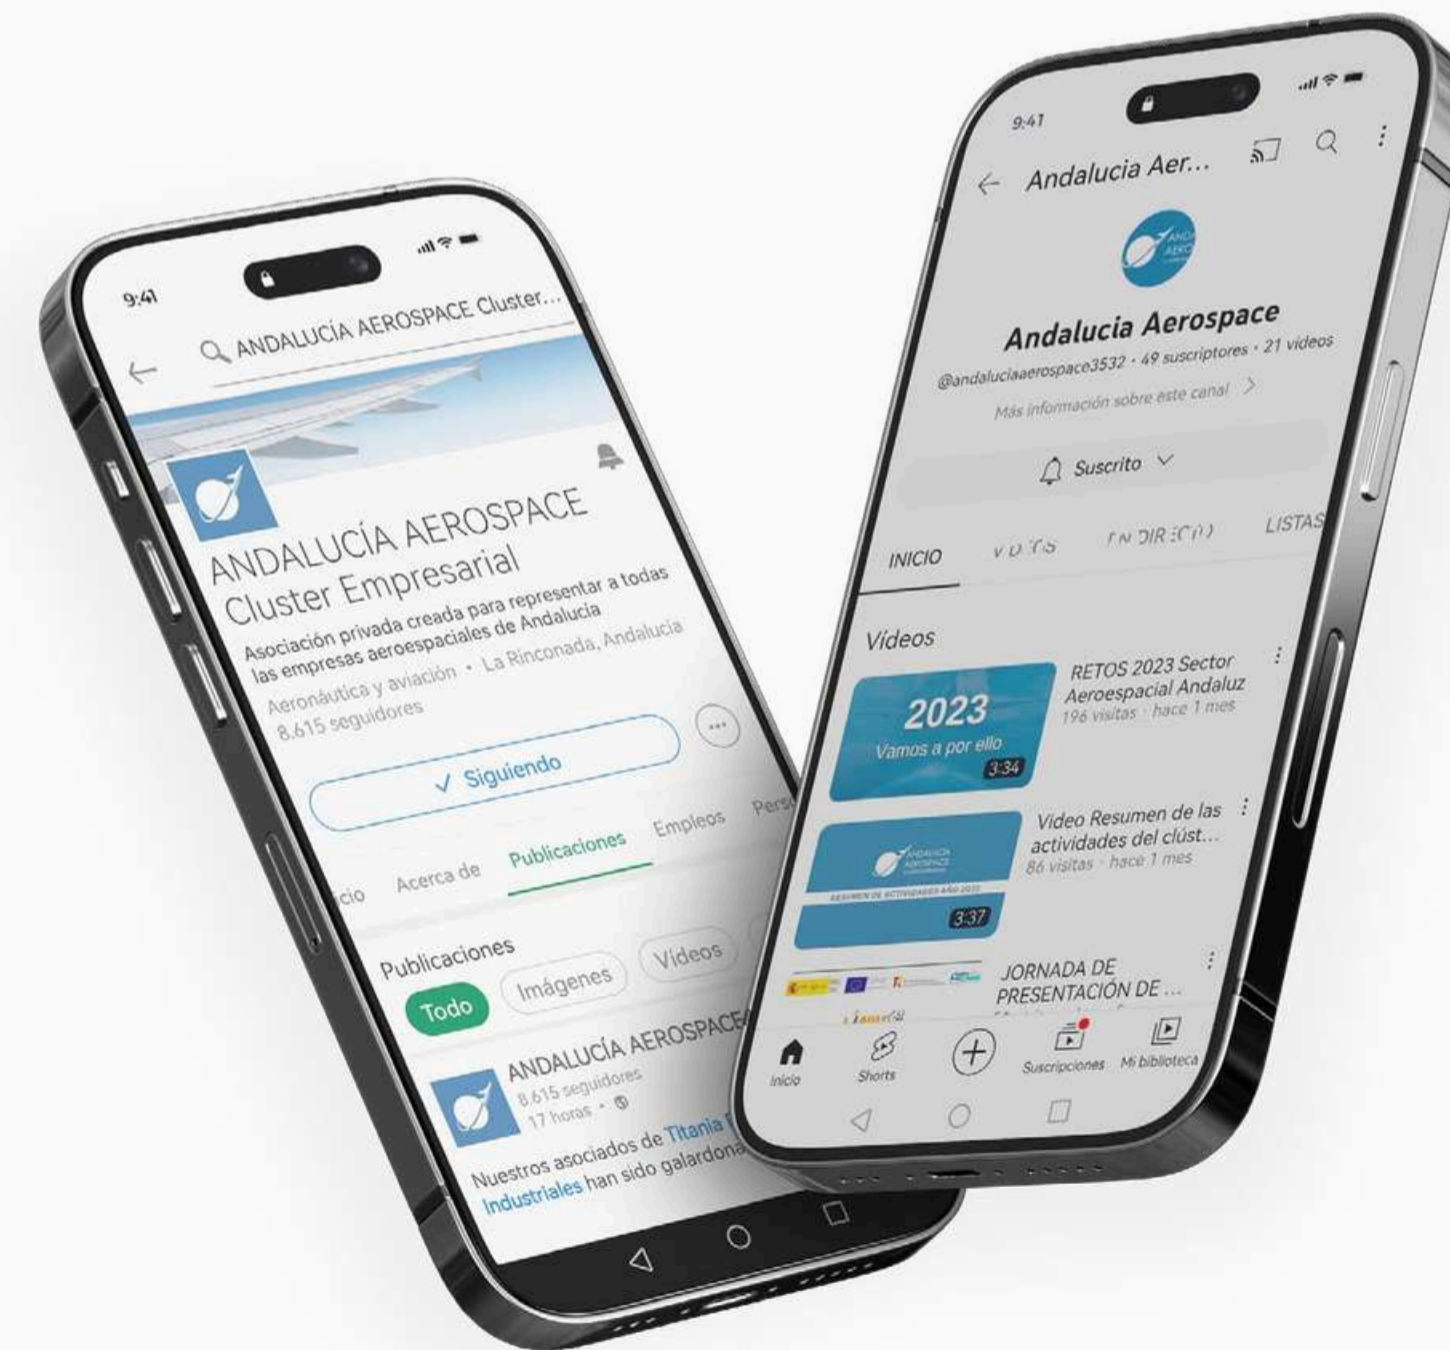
9:41

ANDALUCÍA AEROSPACE Cluster...

ANDALUCÍA AEROSPACE Cluster Empresarial

Asociación privada creada para representar a todas las empresas aeroespaciales de Andalucía

Aeronáutica y aviación · La Rinconada, Andalucía

8.615 seguidores

✓ Siguiendo

cio Acerca de Publicaciones Empleos Pers

Publicaciones

Todo Imágenes Vídeos

ANDALUCÍA AEROSPACE

8.615 seguidores

17 horas ·

Nuestros asociados de Titania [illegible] Industriales han sido galardona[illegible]

9:41

Andalucia Aer...

Andalucia Aerospace

@andaluciaaerospace3532 · 49 suscriptores · 21 vídeos

Más información sobre este canal >

Suscrito

INICIO VÍDEOS EN DIRECTO LISTAS

Vídeos

2023

Vamos a por ello

3:34

RETOS 2023 Sector Aeroespacial Andaluz

196 visitas · hace 1 mes

3:37

Video Resumen de las actividades del clúst...

86 visitas · hace 1 mes

JORNADA DE PRESENTACIÓN DE ...

Inicio Shorts Suscripciones Mi biblioteca